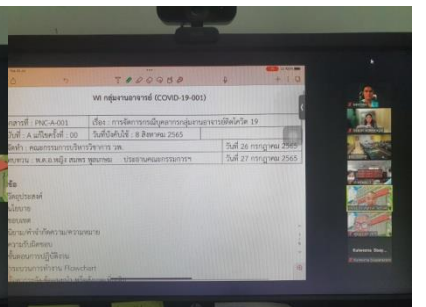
WI กลุ่มงานอายุรกรรม (COVID-19-001)

เอกสารที่ : PNC-A-001 | เรื่อง : การจัดการกรณีบุคลากรกลุ่มงานอายุรกรรมติดโควิด 19
วันที่ : A แก้ไขครั้งที่ : 00 | วันที่บังคับใช้ : 8 สิงหาคม 2565
ผู้จัดทำ : คณะกรรมการบริหารวิชาการ รพ. | วันที่ 26 กรกฎาคม 2565
ผู้อนุมัติ : พ.ต.อ.หญิง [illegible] ประธานคณะกรรมการ | วันที่ 27 กรกฎาคม 2565

หัวข้อ
วัตถุประสงค์
นโยบาย
ขอบเขต
นิยามคำจำกัดความ
ความรับผิดชอบ
ขั้นตอนการปฏิบัติงาน
ขั้นตอนการทำงาน Flowchart
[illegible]

Kanyarat Sup...